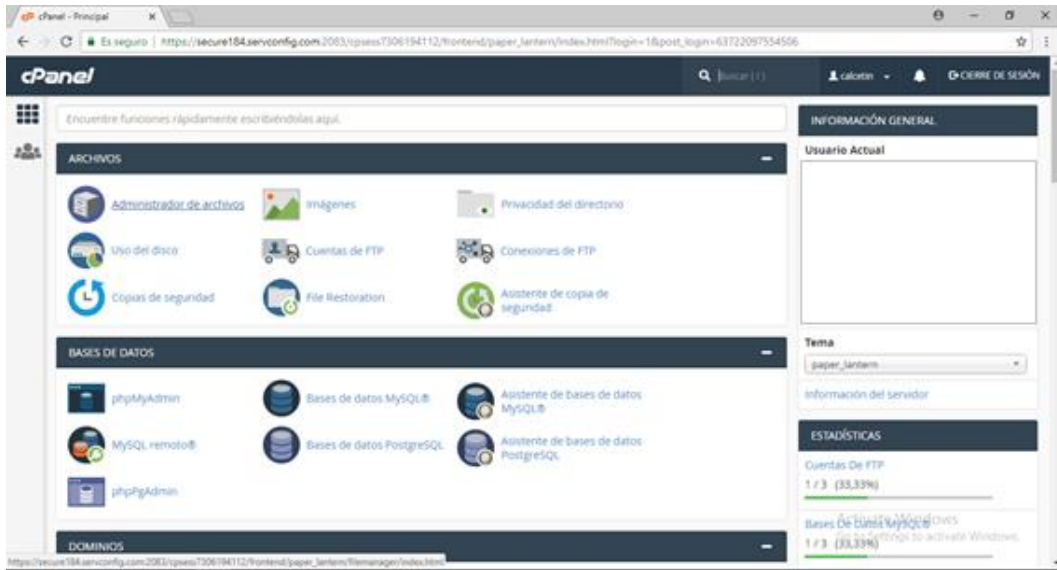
cPanel - Principal

Es seguro | https://secure184.serverconfig.com:2083/cpsess7306194112/frontend/paper_lantern/index.html?login=1&post_login=63722097554506

cPanel

Buscar (/)

calotin

CIERRE DE SESIÓN

Encuentre funciones rápidamente escribiéndolas aquí.

ARCHIVOS

Administrador de archivos

Imágenes

Privacidad del directorio

Uso del disco

Cuentas de FTP

Conexiones de FTP

Copias de seguridad

File Restoration

Asistente de copia de seguridad

BASES DE DATOS

phpMyAdmin

Bases de datos MySQL®

Asistente de bases de datos MySQL®

MySQL remoto®

Bases de datos PostgreSQL

Asistente de bases de datos PostgreSQL

phpPgAdmin

DOMINIOS

INFORMACIÓN GENERAL

Usuario Actual

Tema

paper_lantern

Información del servidor

ESTADÍSTICAS

Cuentas De FTP

1 / 3 (33,33%)

Bases De Datos MySQL®

1 / 3 (33,33%)

Activate Windows
Go to Settings to activate Windows.

https://secure184.serverconfig.com:2083/cpsess7306194112/frontend/paper_lantern/filemanager/index.html